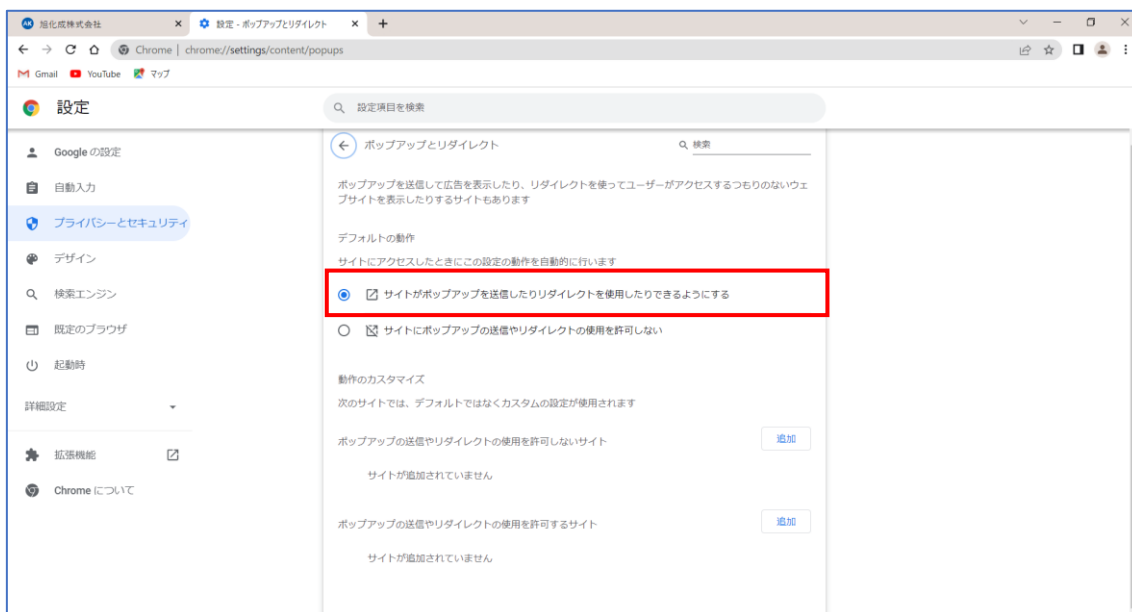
AK 旭化成株式会社 ×
設定 - ポップアップとリダイレクト ×
+

Chrome | chrome://settings/content/popups

Gmail YouTube マップ

設定

設定項目を検索

Google の設定
自動入力
プライバシーとセキュリティ
デザイン
検索エンジン
既定のブラウザ
起動時
詳細設定
拡張機能
Chrome について

ポップアップとリダイレクト
検索

ポップアップを送信して広告を表示したり、リダイレクトを使ってユーザーがアクセスするつもりのないウェブサイトを表示したりするサイトもあります

デフォルトの動作
サイトにアクセスしたときにこの設定の動作を自動的に行います

サイトがポップアップを送信したりリダイレクトを使用したりできるようにする

サイトにポップアップの送信やリダイレクトの使用を許可しない

動作のカスタマイズ
次のサイトでは、デフォルトではなくカスタムの設定が使用されます

ポップアップの送信やリダイレクトの使用を許可しないサイト
追加
サイトが追加されていません

ポップアップの送信やリダイレクトの使用を許可するサイト
追加
サイトが追加されていません